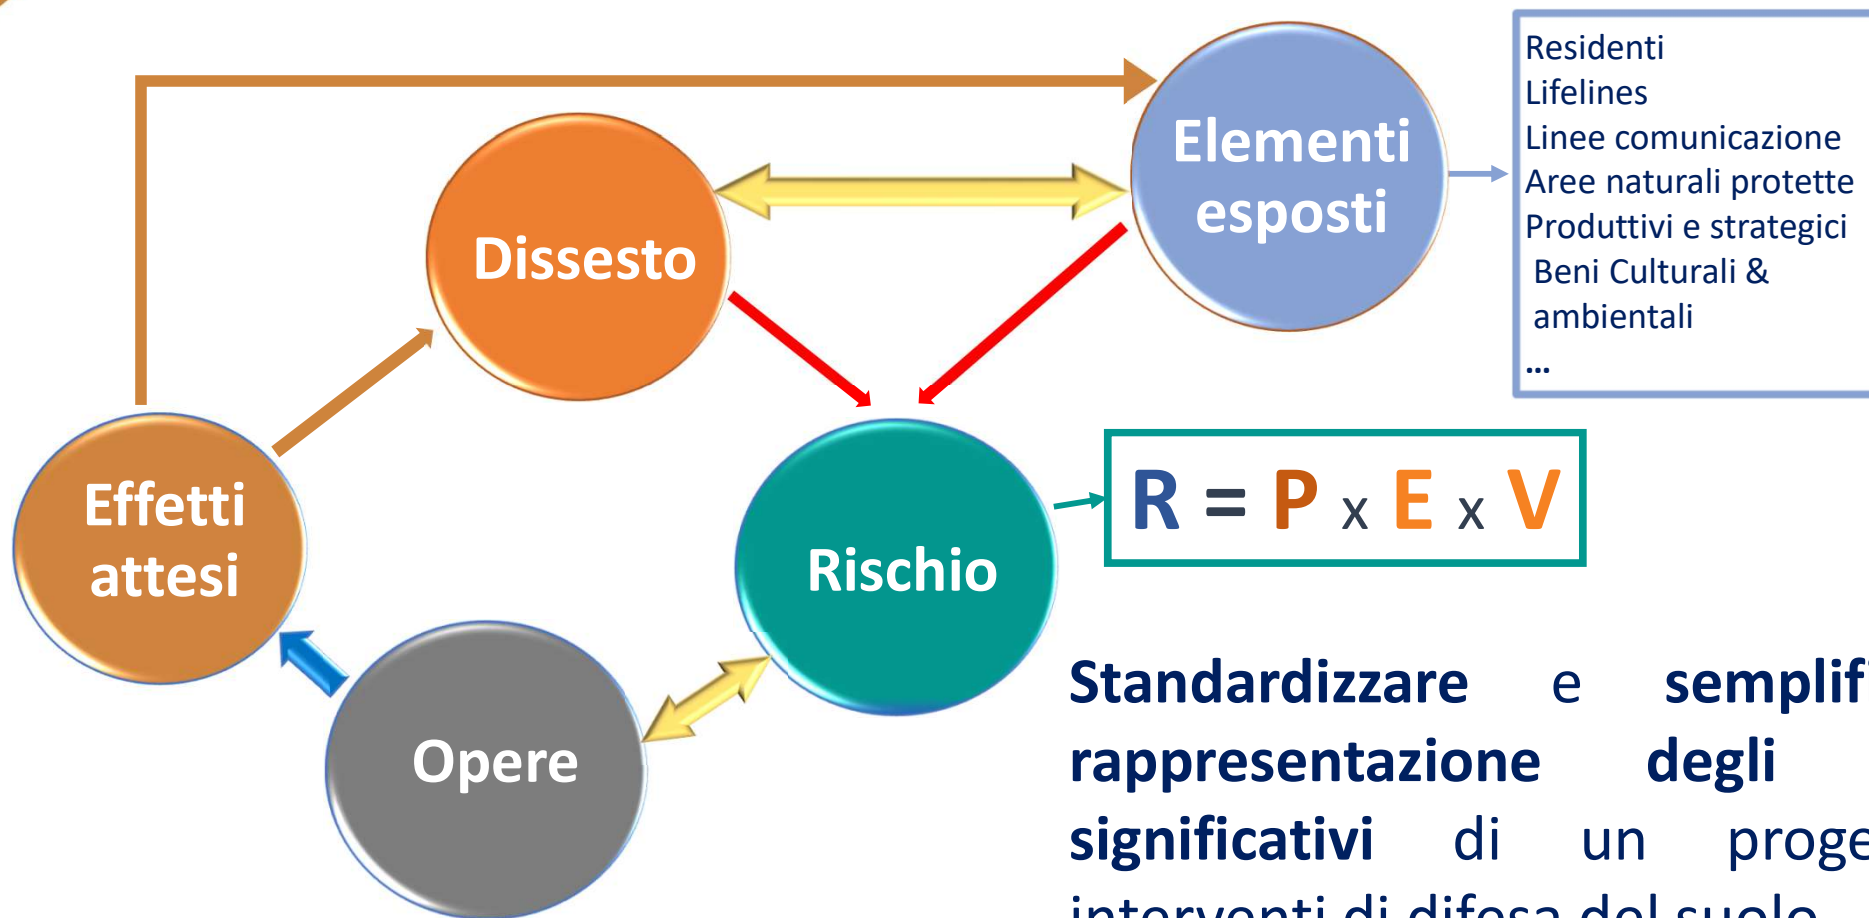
Elementi esposti

Residenti
Lifelines
Linee comunicazione
Aree naturali protette
Produttivi e strategici
Beni Culturali & ambientali
...

Dissesto

Effetti attesi

Rischio

$R = P \times E \times V$

Opere

Standardizzare e semplif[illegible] rappresentazione degli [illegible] significativi di un proge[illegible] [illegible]